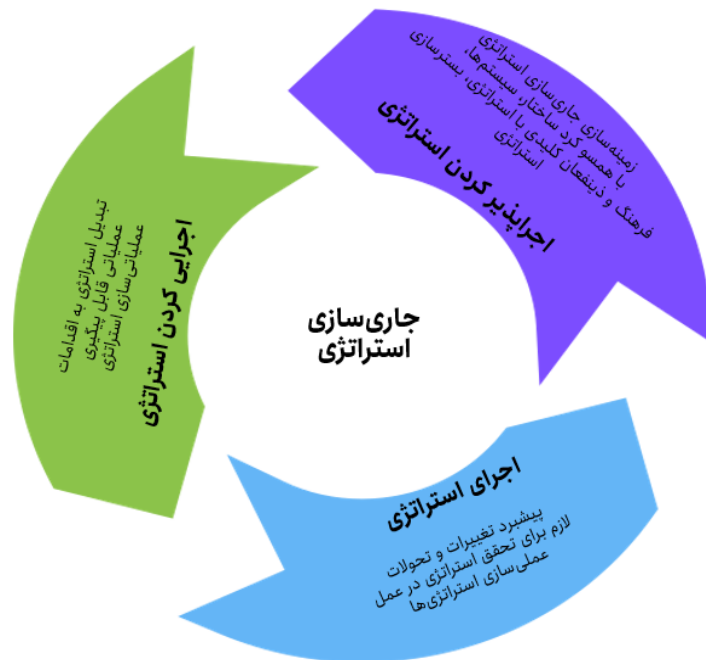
جاری‌سازی استراتژی

اجراپذیر کردن استراتژی

زمینه‌سازی جاری سازی استراتژی با همسو کرد ساختار سیستم‌ها، فرهنگ و ذینفعان کلیدی با استراتژی، بسترسازی استراتژی

اجرای استراتژی

پیشبرد تغییرات و تحولات لازم برای تحقق استراتژی در عمل عملی‌سازی استراتژی‌ها

اجرایی کردن استراتژی

تبدیل استراتژی به اقدامات عملیاتی قابل پیگیری عملیاتی‌سازی استراتژی